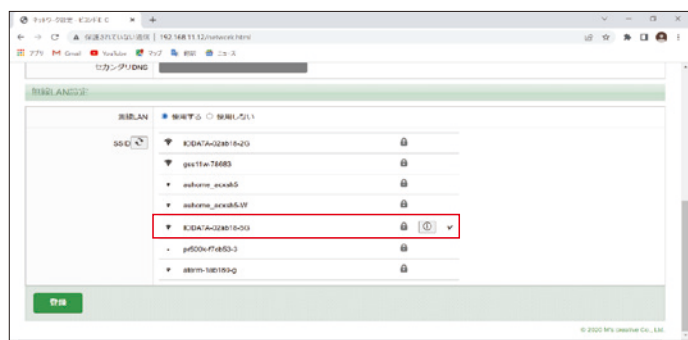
ネットワーク設定 - ビジョデキ C ×

← → C ▲ 保護されていない通信 | 192.168.11.12/setwcei.html

アプリ M Gmail YouTube マップ 翻訳 ニュース

セカンダリDNS

無線LAN設定

無線LAN ● 使用する ○ 使用しない

SSID

IODATA-02ab16-2G

gss11w-78683

auhome_ecxab5

auhome_ecxab5-W

IODATA-02ab16-5G

pr500k-f7cb53-3

aterm-1ab169-g

登録

© 2020 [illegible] Co., Ltd.